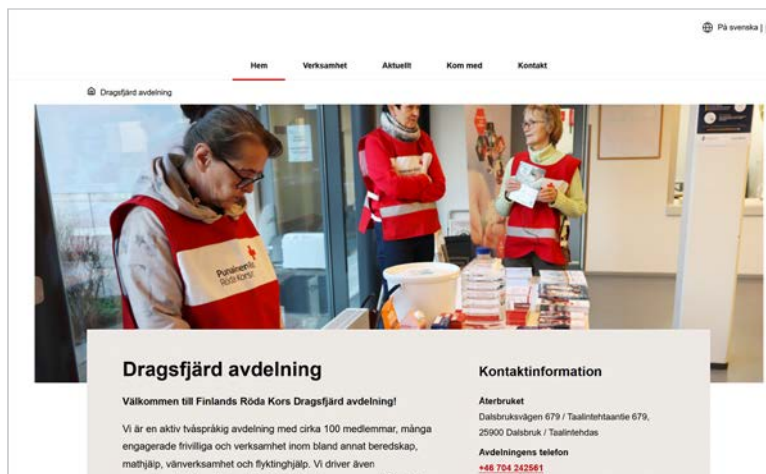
På svenska |

Hem
Verksamhet
Aktuellt
Kom med
Kontakt

Dragsfjärd avdelning

Punainen Risti
Röda Korset

Dragsfjärd avdelning

Välkommen till Finlands Röda Kors Dragsfjärd avdelning!

Vi är en aktiv tvåspråkig avdelning med cirka 100 medlemmar, många engagerade frivilliga och verksamhet inom bland annat beredskap, mathjälp, vänverksamhet och flyktinghjälp. Vi driver även

Kontaktinformation

Återbruket
Dalsbruksvägen 679 / Taalintehtaantie 679, 25900 Dalsbruk / Taalintehdas

Avdelningens telefon
+46 704 242561